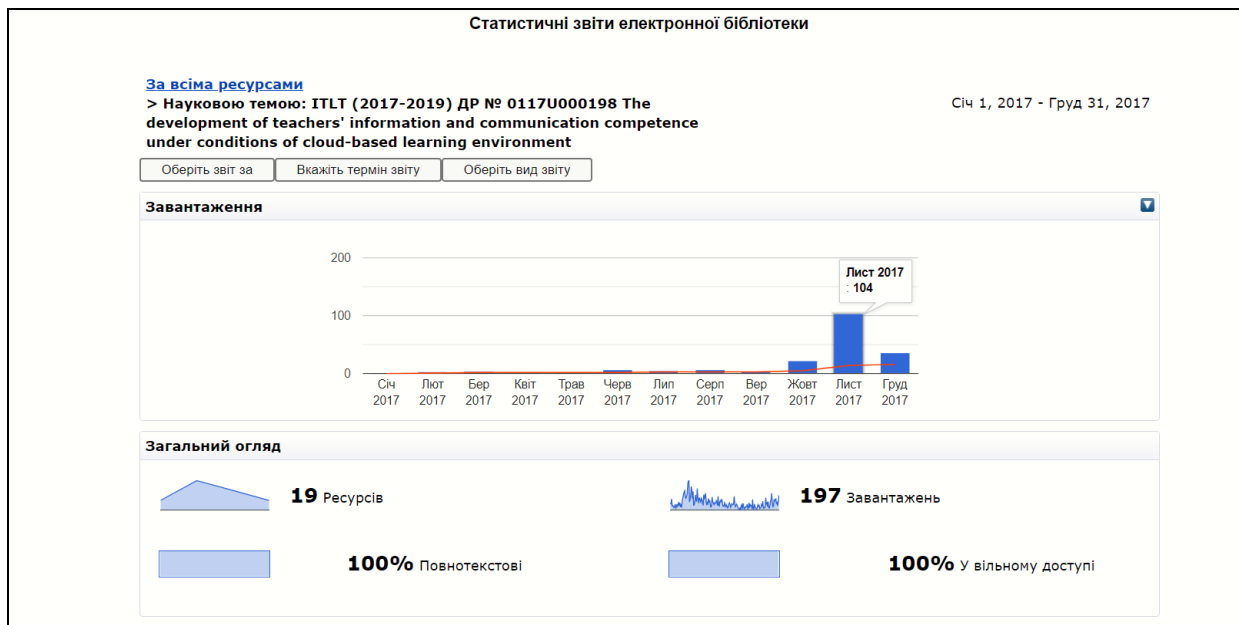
Статистичні звіти електронної бібліотеки

За всіма ресурсами
> Науковою темою: ITLT (2017-2019) ДР № 0117U000198 The development of teachers' information and communication competence under conditions of cloud-based learning environment

Січ 1, 2017 - Груд 31, 2017

Оберіть звіт за | Вкажіть термін звіту | Оберіть вид звіту

Завантаження

200
100
0

Лист 2017
: 104

Січ 2017 Лют 2017 Бер 2017 Квіт 2017 Трав 2017 Черв 2017 Лип 2017 Серп 2017 Вер 2017 Жовт 2017 Лист 2017 Груд 2017

Загальний огляд

19 Ресурсів

197 Завантажень

100% Повнотекстові

100% У вільному доступі